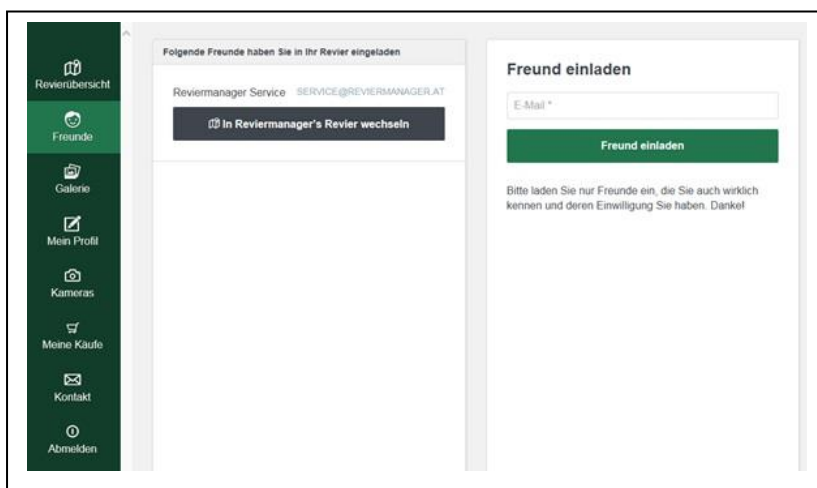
Revierübersicht

Freunde

Galerie

Mein Profil

Kameras

Meine Käufe

Kontakt

Abmelden

Folgende Freunde haben Sie in Ihr Revier eingeladen

Reviermanager Service SERVICE@REVIERMANAGER.AT

In Reviermanager's Revier wechseln

Freund einladen

E-Mail *

Freund einladen

Bitte laden Sie nur Freunde ein, die Sie auch wirklich kennen und deren Einwilligung Sie haben. Danke!